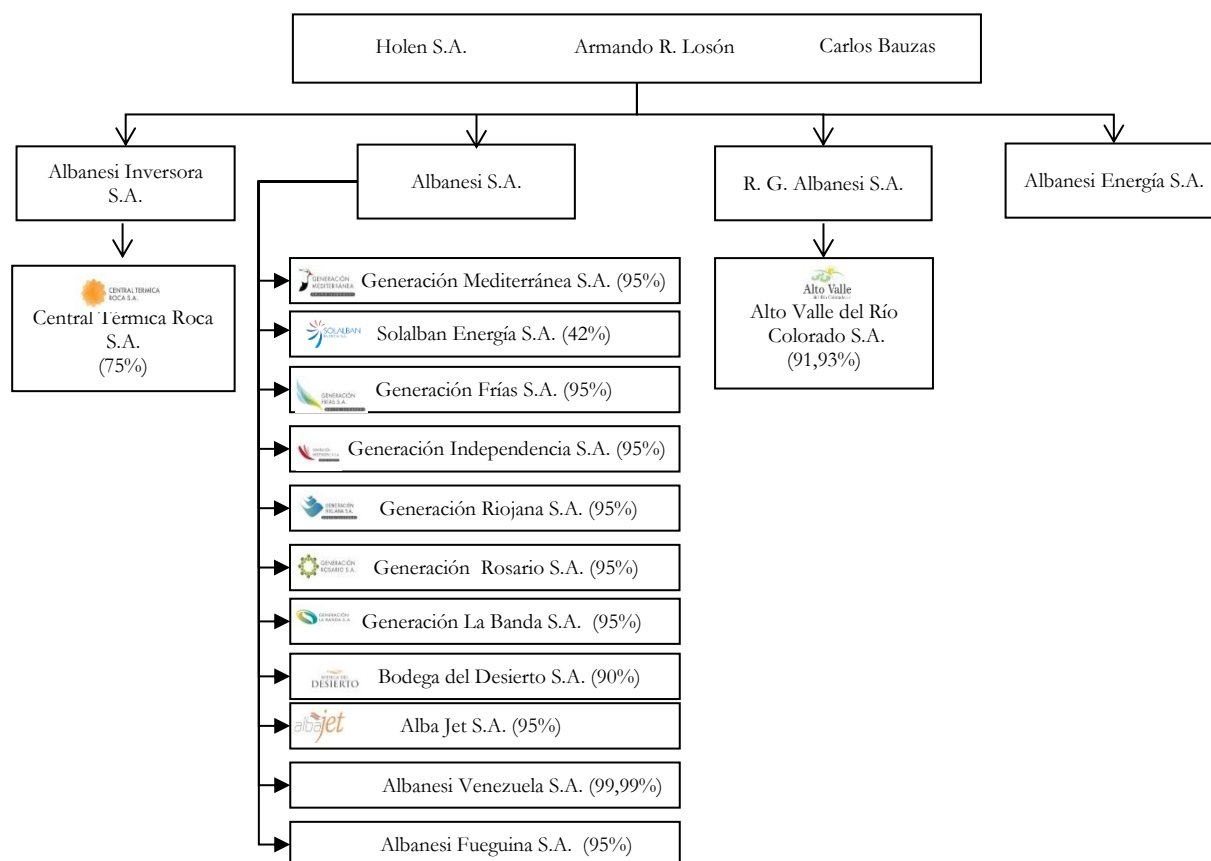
Holen S.A. Armando R. Losón Carlos Bauzas

Albanesi Inversora S.A.

Albanesi S.A.

R. G. Albanesi S.A.

Albanesi Energía S.A.

CENTRAL TERMICA ROCA S.A.
Central Térmica Roca S.A. (75%)

GENERACIÓN MEDITERRÁNEA Generación Mediterránea S.A. (95%)

SOLALBAN Solalban Energía S.A. (42%)

GENERACIÓN FRÍAS S.A. Generación Frías S.A. (95%)

Generación Independencia S.A. (95%)

GENERACIÓN RIOJANA S.A. Generación Riojana S.A. (95%)

GENERACIÓN ROSARIO S.A. Generación Rosario S.A. (95%)

GENERACIÓN LA BANDA S.A. Generación La Banda S.A. (95%)

BODEGA DEL DESIERTO Bodega del Desierto S.A. (90%)

albajet Alba Jet S.A. (95%)

Albanesi Venezuela S.A. (99,99%)

Albanesi Fueguina S.A. (95%)

Alto Valle
Alto Valle del Río Colorado S.A. (91,93%)